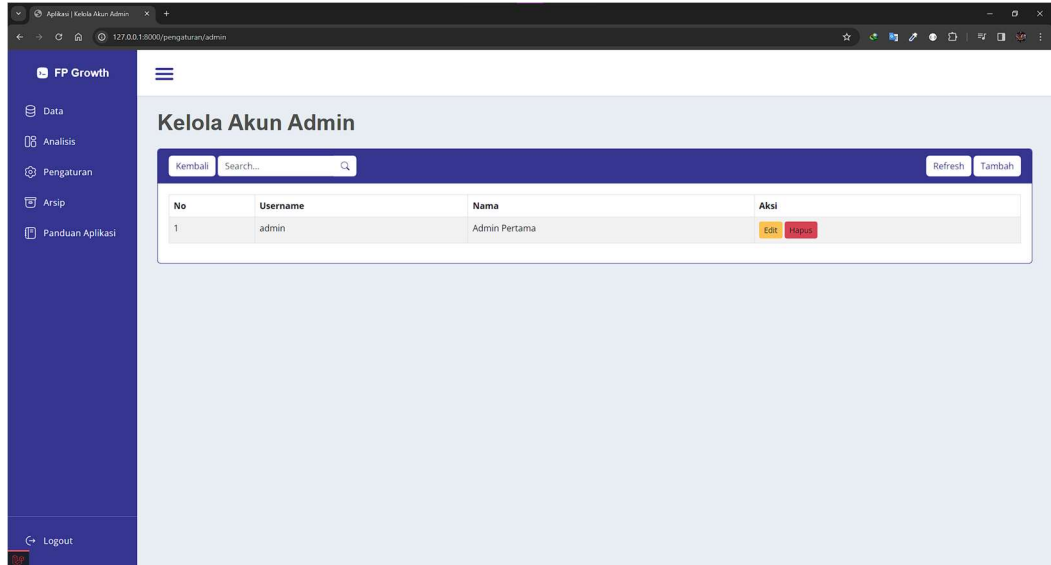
Aplikasi | Kelola Akun Admin

127.0.0.1:8000/pengaturan/admin

FP Growth

Data

Analisis

Pengaturan

Arsip

Panduan Aplikasi

Logout

Kelola Akun Admin

Kembali

Search...

Refresh

Tambah

| No | Username | Nama | Aksi |
|---|---|---|---|
| 1 | admin | Admin Pertama | Edit Hapus |